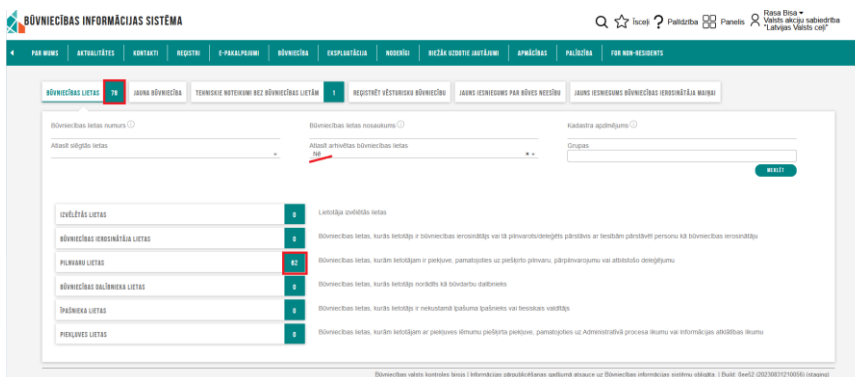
BŪVNIECĪBAS INFORMĀCIJAS SISTĒMA

Īsceļi Palīdzība Panelis Rasa Bisa Valsts akciju sabiedrība "Latvijas Valsts ceļi"

PAR MUMS AKTUALITĀTES KONTAKTI REĢISTRI E-PAKALPOJUMI BŪVNIECĪBA EKSPLUATĀCIJA NODERĪGI BIEŽĀK UZDOTIE JAUTĀJUMI APMĀCĪBAS PALĪDZĪBA FOR NON-RESIDENTS

BŪVNIECĪBAS LIETAS 76 JAUNA BŪVNIECĪBA TEHNISKIE NOTEIKUMI BEZ BŪVNIECĪBAS LIETĀM 1 REĢISTRĒT VĒSTURISKU BŪVNIECĪBU JAUNS IESNIEGUMS PAR BŪVES NEESĪBU JAUNS IESNIEGUMS BŪVNIECĪBAS IEROSINĀTĀJA MAIŅAI

Būvniecības lietas numurs

Būvniecības lietas nosaukums

Kadastra apzīmējums

Atlasīt sētgtās lietas

Atlasīt arhivētās būvniecības lietas
Nē

Grupas

MEKLĒT

IZVĒLĒTĀS LIETAS 0 Lietotāja izvēlētās lietas

BŪVNIECĪBAS IEROSINĀTĀJA LIETAS 0 Būvniecības lietas, kurās lietotājs ir būvniecības ierosinātājs vai tā pilnvarots/deleģēts pārstāvis ar tiesībām pārstāvēt personu kā būvniecības ierosinātāju

PILNVARU LIETAS 62 Būvniecības lietas, kurām lietotājam ir piekļuve, pamatojoties uz piešķirto pilnvaru, pārpilnvarojumu vai atbilstošo deleģējumu

BŪVNIECĪBAS DALĪBNIEKA LIETAS 0 Būvniecības lietas, kurās lietotājs norādīts kā būvdarbu dalībnieks

ĪPAŠNIEKA LIETAS 0 Būvniecības lietas, kurās lietotājs ir nekustamā īpašuma īpašnieks vai tiesiskais valdītājs

PIEKĻUVES LIETAS 0 Būvniecības lietas, kurām lietotājam ar piekļuves lēmumu piešķirta piekļuve, pamatojoties uz Administratīvā procesa likumu vai Informācijas atklātības likumu

Būvniecības valsts kontroles birojs | Informācijas pārpublicēšanas gadījumā atsauce uz Būvniecības informācijas sistēmu obligāta. | Build: 0ee52 (20230831210058) (staging)